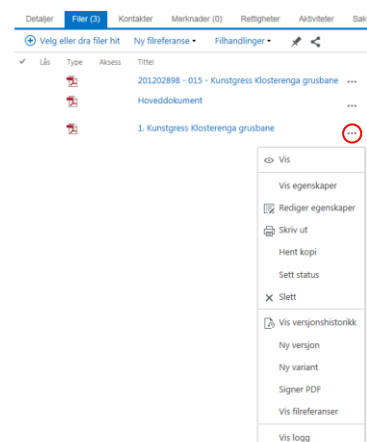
Detaljer Filer (3) Kontakter Merknader (0) Rettigheter Aktiviteter Sak

Velg eller dra filer hit Ny filreferanse ▾ Filhandlinger ▾

✓ Lås Type Aksess Tittel

201202898 - 015 - Kunstgress Klosterenga grusbane ...

Hoveddokument ...

1. Kunstgress Klosterenga grusbane ...

Vis

Vis egenskaper

Rediger egenskaper

Skriv ut

Hent kopi

Sett status

Slett

Vis versjonshistorikk

Ny versjon

Ny variant

Signer PDF

Vis filreferanser

Vis logg